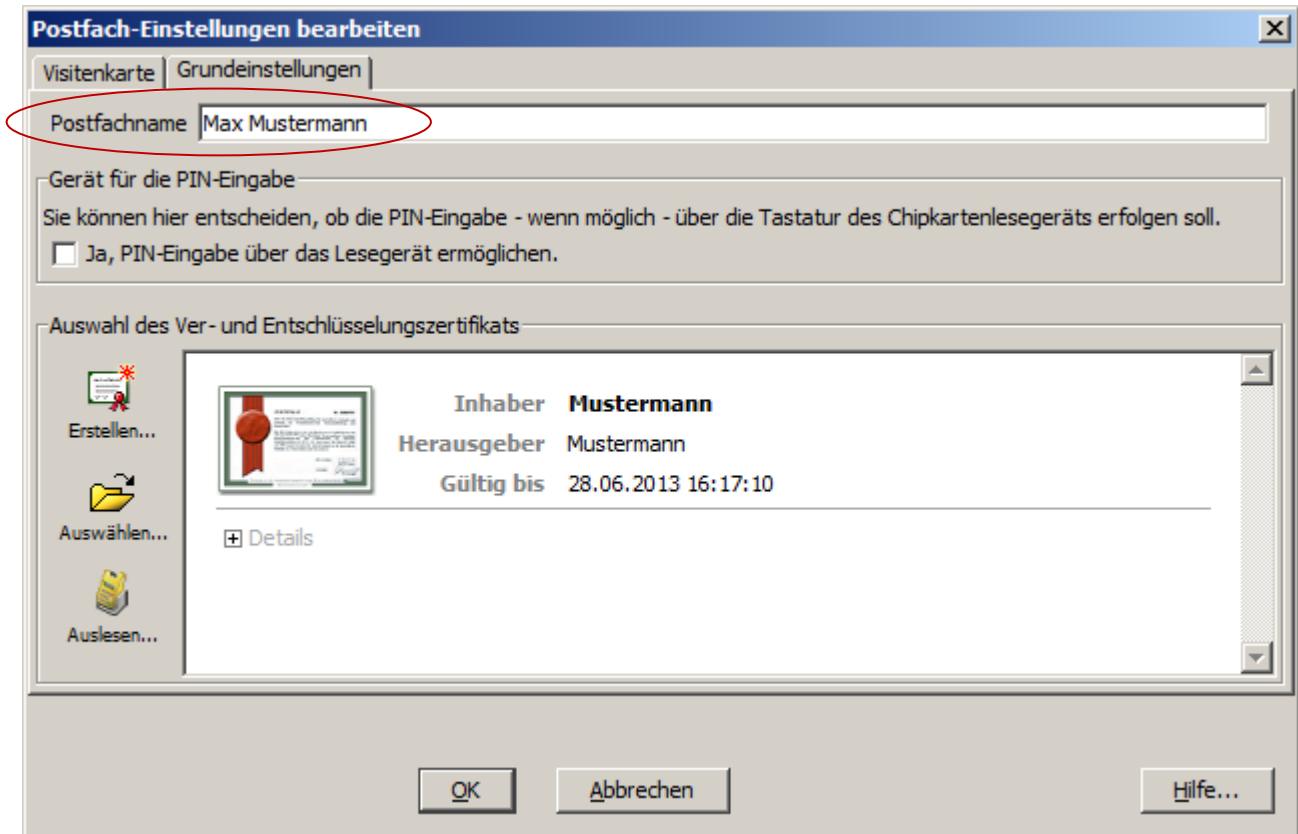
Postfach-Einstellungen bearbeiten

Visitenkarte | Grundeinstellungen

Postfachname Max Mustermann

Gerät für die PIN-Eingabe

Sie können hier entscheiden, ob die PIN-Eingabe - wenn möglich - über die Tastatur des Chipkartenlesegeräts erfolgen soll.

Ja, PIN-Eingabe über das Lesegerät ermöglichen.

Auswahl des Ver- und Entschlüsselungszertifikats

Erstellen...

Auswählen...

Auslesen...

Inhaber Mustermann
Herausgeber Mustermann
Gültig bis 28.06.2013 16:17:10

Details

OK Abbrechen Hilfe...